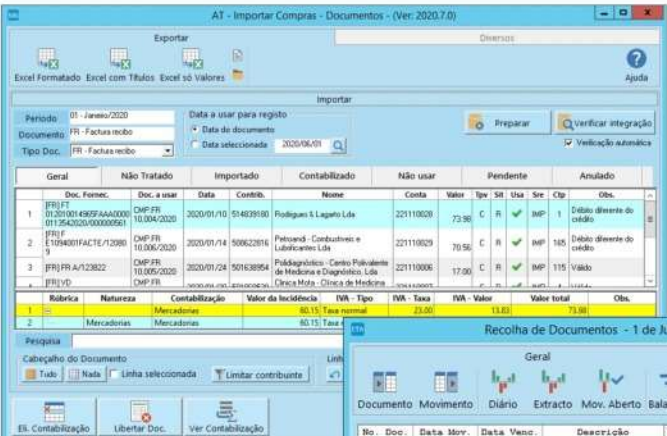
AT - Importar Compras - Documentos - (Ver: 2020.7.0)

Exportar
Diversos
Excel Formatado Excel com Títulos Excel só Valores
Ajuda

Importar
Período 01 - Janeiro/2020
Documento FR - Factura recibo
Tipo Doc. FR - Factura recibo
Data a usar para registo
Data do documento
Data seleccionada 2020/06/01
Preparar
Verificar integração
Verificação automática

Geral | Não Tratado | Importado | Contabilizado | Não usar | Pendente | Anulado

| | Doc. Fornec. | Doc. a usar | Data | Contrib. | Nome | Conta | Valor | Tpv | Sit | Usa | Sre | Ctp | Obs. |
|---|---|---|---|---|---|---|---|---|---|---|---|---|---|
| 1 | [FR] FT 01201001490SFAAA0000 0113542020/00000561 | CMP FR 10.004/2020 | 2020/01/10 | 514839180 | Rodrigues & Lagarto Lda | 221110028 | 73.98 | C | R | ✔ | IMP | 1 | Débito diferente do crédito |
| 2 | [FR] F E1094001FACTE/12080 9 | CMP FR 10.006/2020 | 2020/01/14 | 508622816 | Petroandi - Combustíveis e Lubrificantes Lda | 221110029 | 70.56 | C | R | ✔ | IMP | 165 | Débito diferente do crédito |
| 3 | [FR] FR A/123822 | CMP FR 10.005/2020 | 2020/01/24 | 501638954 | Policiagnóstico - Centro Polivalente de Medicina e Diagnóstico, Lda | 221110006 | 17.00 | C | R | ✔ | IMP | 115 | Válido |
| | [FR] VD | CMP FR | | | Clínica Mota - Clínica de Medicina | | | | | | | | |

| | Rúbrica | Natureza | Contabilização | Valor da Incidência | IVA - Tipo | IVA - Taxa | IVA - Valor | Valor total | Obs. |
|---|---|---|---|---|---|---|---|---|---|
| 1 | | | Mercadorias | 60.15 | Taxa normal | 23.00 | 13.83 | 73.98 | |
| 2 | | Mercadorias | Mercadorias | 60.15 | Taxa normal | | | | |

Pesquisa
Cabeçalho do Documento
Tudo Nada Linha seleccionada Limitar contribuinte
Eli. Contabilização Libertar Doc. Ver Contabilização

Recolha de Documentos - 1 de J
Geral
Documento Movimento Diário Extracto Mov. Aberto Bala
No. Doc. Data Mov. Data Venc. Descrição